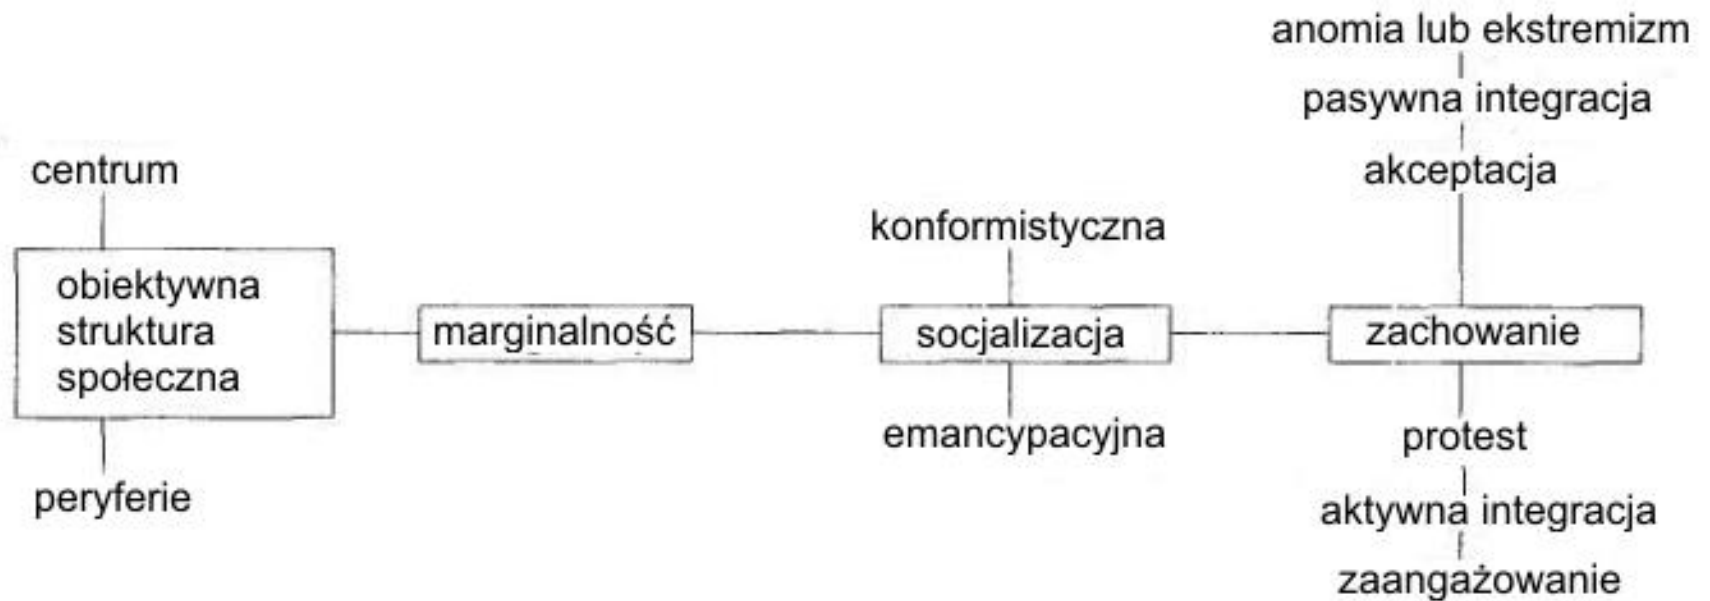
anomia lub ekstremizm
pasywna integracja
akceptacja

centrum

konformistyczna

obiektywna struktura społeczna

marginalność

socjalizacja

zachowanie

emancypacyjna

protest

peryferie

aktywna integracja
zaangażowanie